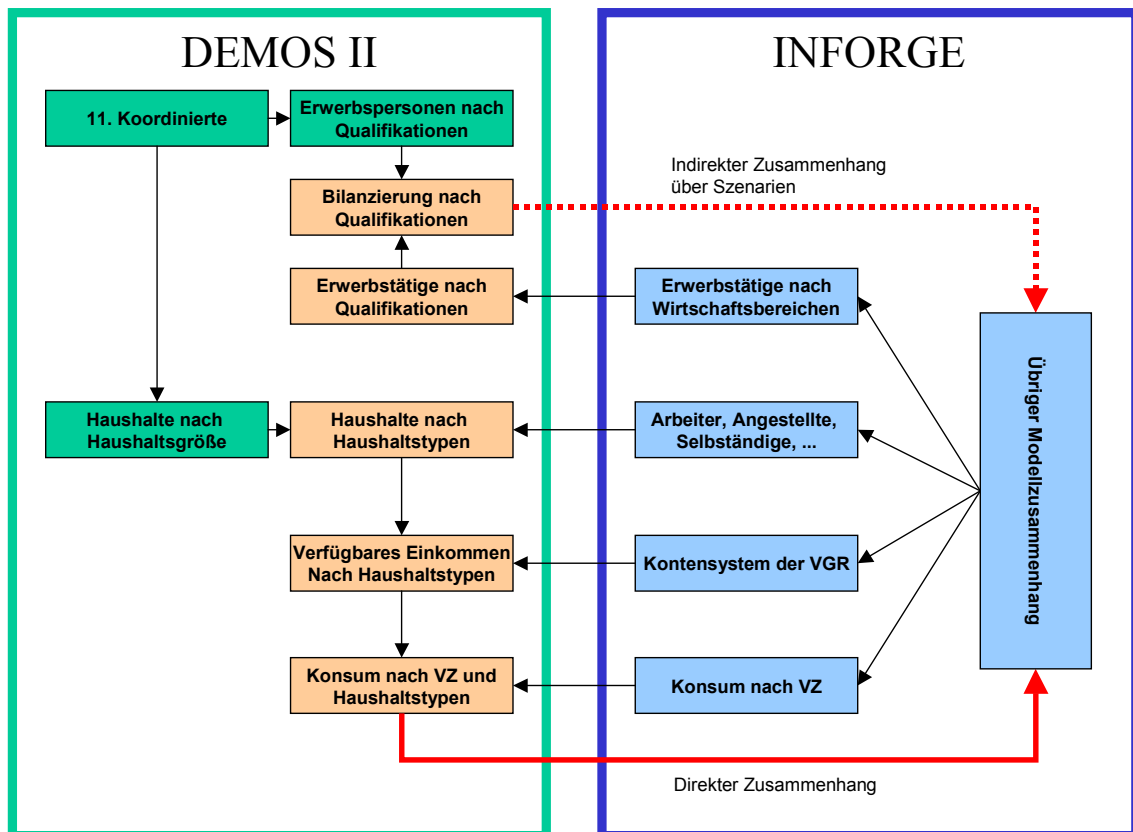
DEMOS II

INFORGE

11. Koordinierte

Erwerbspersonen nach Qualifikationen

Indirekter Zusammenhang über Szenarien

Bilanzierung nach Qualifikationen

Erwerbstätige nach Qualifikationen

Erwerbstätige nach Wirtschaftsbereichen

Übriger Modellzusammenhang

Haushalte nach Haushaltsgröße

Haushalte nach Haushaltstypen

Arbeiter, Angestellte, Selbständige, ...

Verfügbares Einkommen Nach Haushaltstypen

Kontensystem der VGR

Konsum nach VZ und Haushaltstypen

Konsum nach VZ

Direkter Zusammenhang